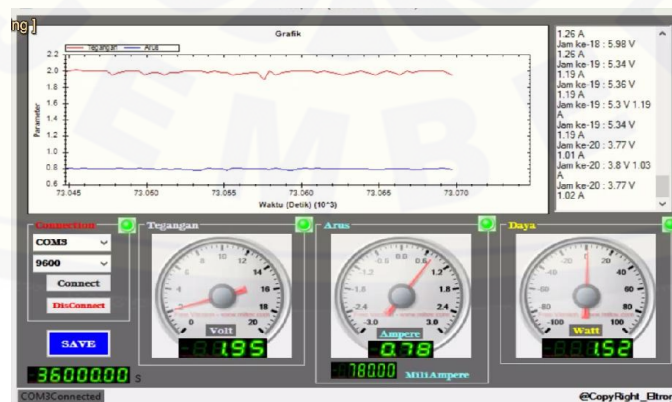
ng]

Grafik

Tegangan Arus

2.2
2.0
1.8
1.6
1.4
1.2
1.0
0.8
0.6

Parameter

73.045 73.050 73.055 73.060 73.065 73.070

Waktu (Detik) (10^3)

1.26 A
Jam ke-18 : 5.98 V
1.26 A
Jam ke-19 : 5.34 V
1.19 A
Jam ke-19 : 5.36 V
1.19 A
Jam ke-19 : 5.3 V 1.19 A
Jam ke-19 : 5.34 V
1.19 A
Jam ke-20 : 3.77 V
1.01 A
Jam ke-20 : 3.8 V 1.03 A
Jam ke-20 : 3.77 V
1.02 A

Connection
COM3
9600
Connect
DisConnect

Tegangan
0 2 4 6 8 10 12 14 16 18 20
Volt
1.95

Arus
-3.0 -2.4 -1.8 -1.2 -0.6 0.0 0.6 1.2 1.8 2.4 3.0
Ampere
0.78

Daya
-100 -80 -60 -40 -20 0 20 40 60 80 100
Watt
1.52

SAVE

3600000 s

780.00 MiliAmpere

COM3Connected

@CopyRight_Eltror